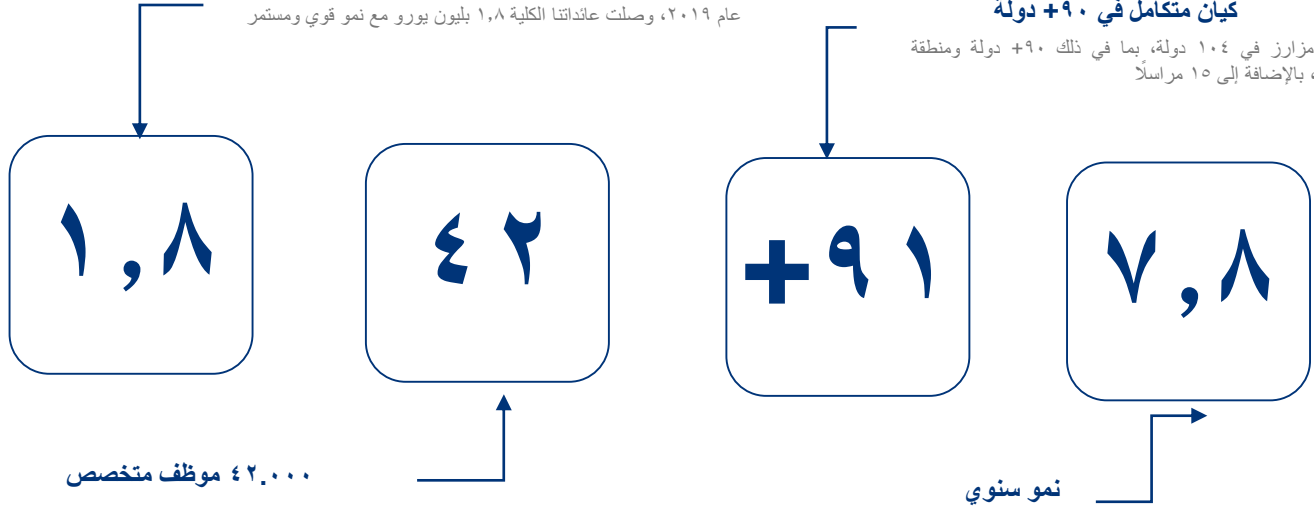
عام ٢٠١٩، وصلت عائداتنا الكلية ١,٨ بليون يورو مع نمو قوي ومستمر

كيان متكامل في ٩٠+ دولة

مزارز في ١٠٤ دولة، بما في ذلك ٩٠+ دولة ومنطقة ، بالإضافة إلى ١٥ مراسلاً

١,٨

٤٢

٩١+

٧,٨

٤٢.٠٠٠ موظف متخصص

نمو سنوي